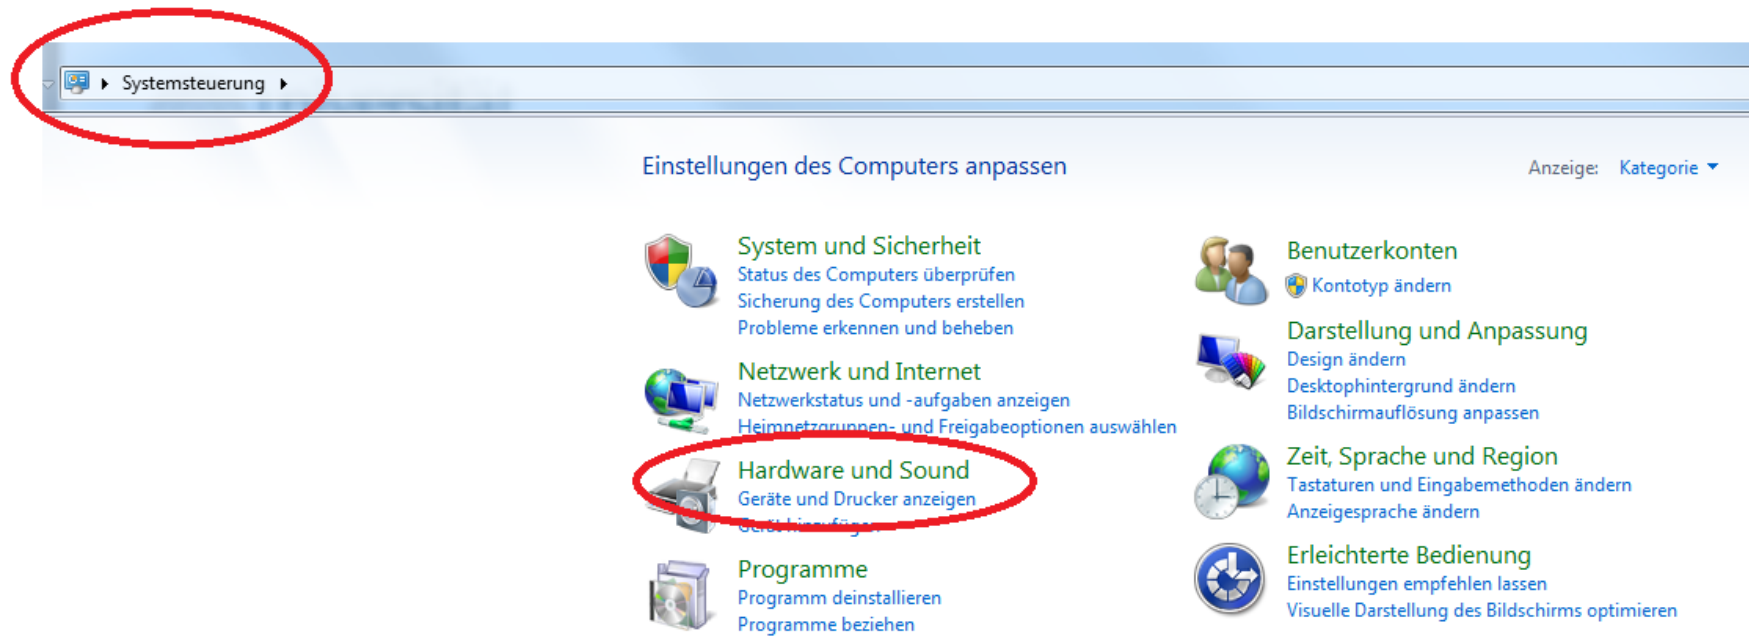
Systemsteuerung

Einstellungen des Computers anpassen

Anzeige: Kategorie

System und Sicherheit
Status des Computers überprüfen
Sicherung des Computers erstellen
Probleme erkennen und beheben

Netzwerk und Internet
Netzwerkstatus und -aufgaben anzeigen
Heimnetzgruppen- und Freigabeoptionen auswählen

Hardware und Sound
Geräte und Drucker anzeigen
Gerät hinzufügen

Programme
Programm deinstallieren
Programme beziehen

Benutzerkonten
Kontotyp ändern

Darstellung und Anpassung
Design ändern
Desktophintergrund ändern
Bildschirmauflösung anpassen

Zeit, Sprache und Region
Tastaturen und Eingabemethoden ändern
Anzeigesprache ändern

Erleichterte Bedienung
Einstellungen empfehlen lassen
Visuelle Darstellung des Bildschirms optimieren